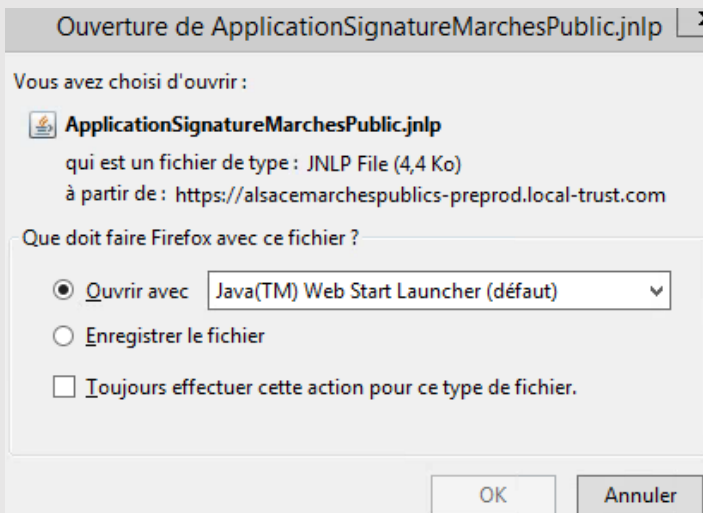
Ouverture de ApplicationSignatureMarchesPublic.jnlp

Vous avez choisi d'ouvrir :

ApplicationSignatureMarchesPublic.jnlp

qui est un fichier de type : JNLP File (4,4 Ko)

à partir de : https://alsacemarchespublics-preprod.local-trust.com

Que doit faire Firefox avec ce fichier ?

Ouvrir avec Java(TM) Web Start Launcher (défaut)

Enregistrer le fichier

Toujours effectuer cette action pour ce type de fichier.

OK Annuler